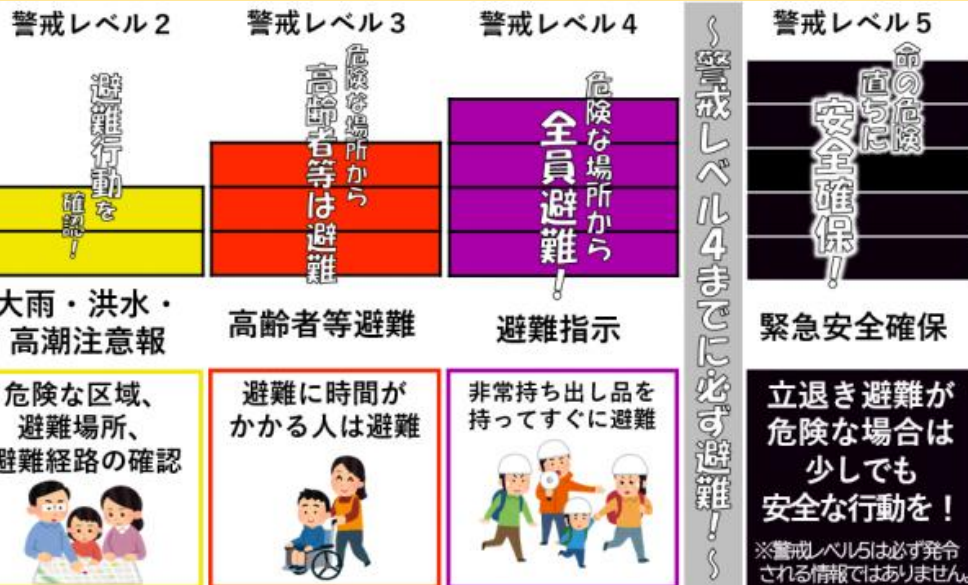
警戒レベル2

避難行動を確認!

大雨・洪水・高潮注意報

危険な区域、避難場所、避難経路の確認

警戒レベル3

危険な場所から高齢者等は避難

高齢者等避難

避難に時間がかかる人は避難

警戒レベル4

危険な場所から全員避難!

避難指示

非常持ち出し品を持ってすぐに避難

~警戒レベル4までに必ず避難!~

警戒レベル5

命の危険直ちに安全確保!

緊急安全確保

立退き避難が危険な場合は少しでも安全な行動を!

※警戒レベル5は必ず発令される情報ではありません